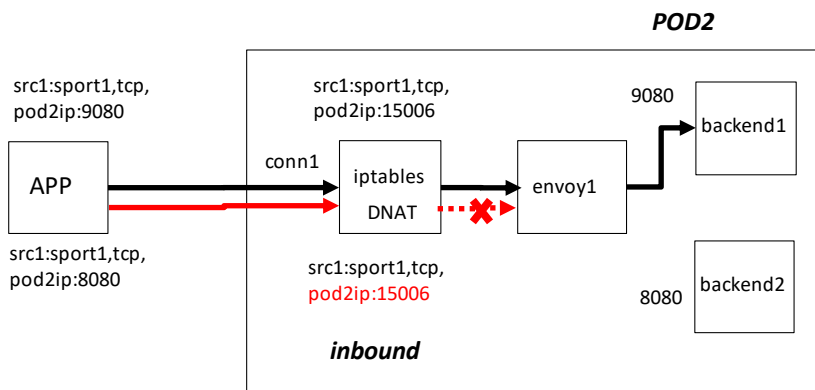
POD2

src1:sport1,tcp, pod2ip:9080

src1:sport1,tcp, pod2ip:15006

9080

backend1

APP

conn1

iptables

DNAT

envoy1

src1:sport1,tcp, pod2ip:8080

src1:sport1,tcp, pod2ip:15006

8080

backend2

inbound